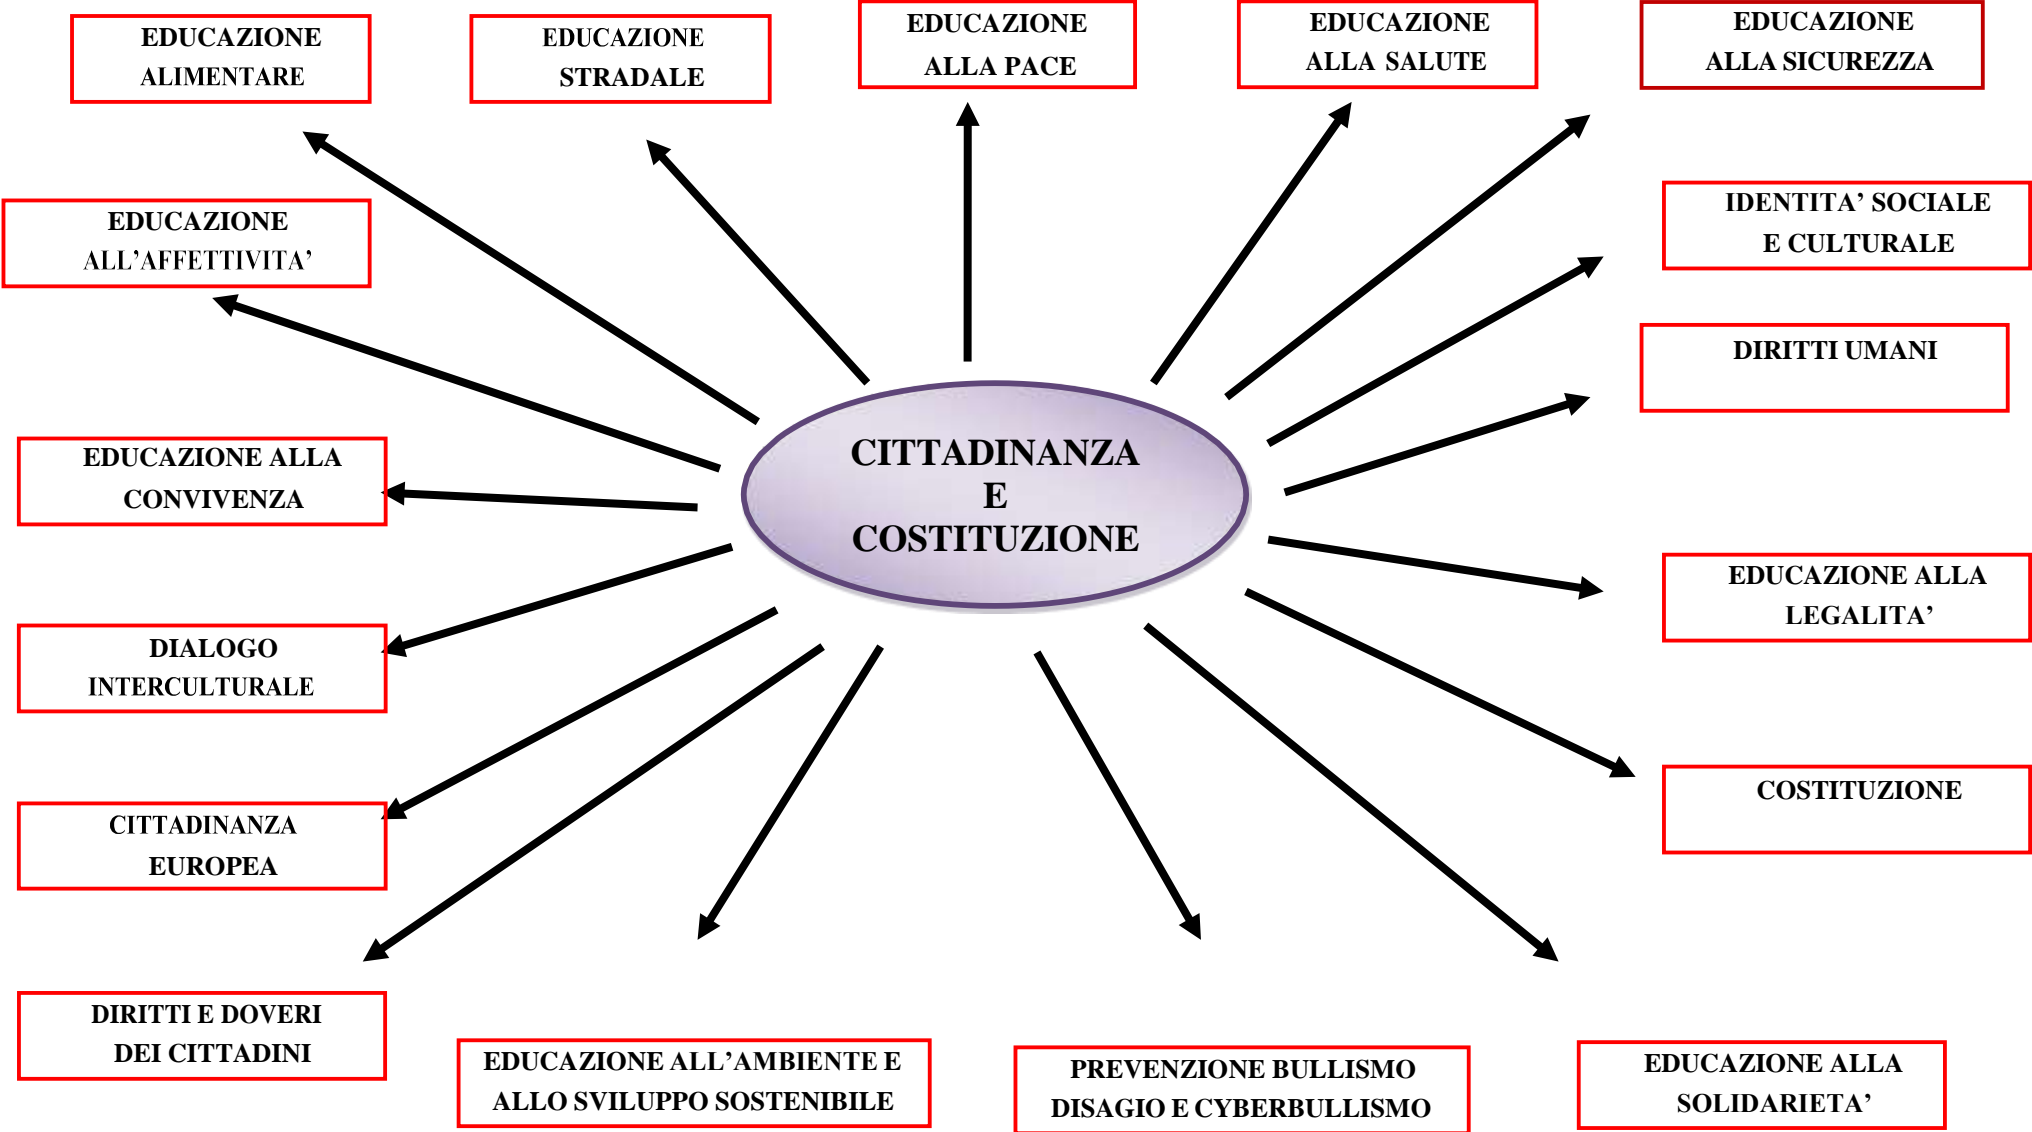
EDUCAZIONE ALIMENTARE

EDUCAZIONE STRADALE

EDUCAZIONE ALLA PACE

EDUCAZIONE ALLA SALUTE

EDUCAZIONE ALLA SICUREZZA

EDUCAZIONE ALL'AFFETTIVITA'

IDENTITA' SOCIALE E CULTURALE

DIRITTI UMANI

EDUCAZIONE ALLA CONVIVENZA

CITTADINANZA E COSTITUZIONE

EDUCAZIONE ALLA LEGALITA'

DIALOGO INTERCULTURALE

COSTITUZIONE

CITTADINANZA EUROPEA

DIRITTI E DOVERI DEI CITTADINI

EDUCAZIONE ALL'AMBIENTE E ALLO SVILUPPO SOSTENIBILE

PREVENZIONE BULLISMO DISAGIO E CYBERBULLISMO

EDUCAZIONE ALLA SOLIDARIETA'